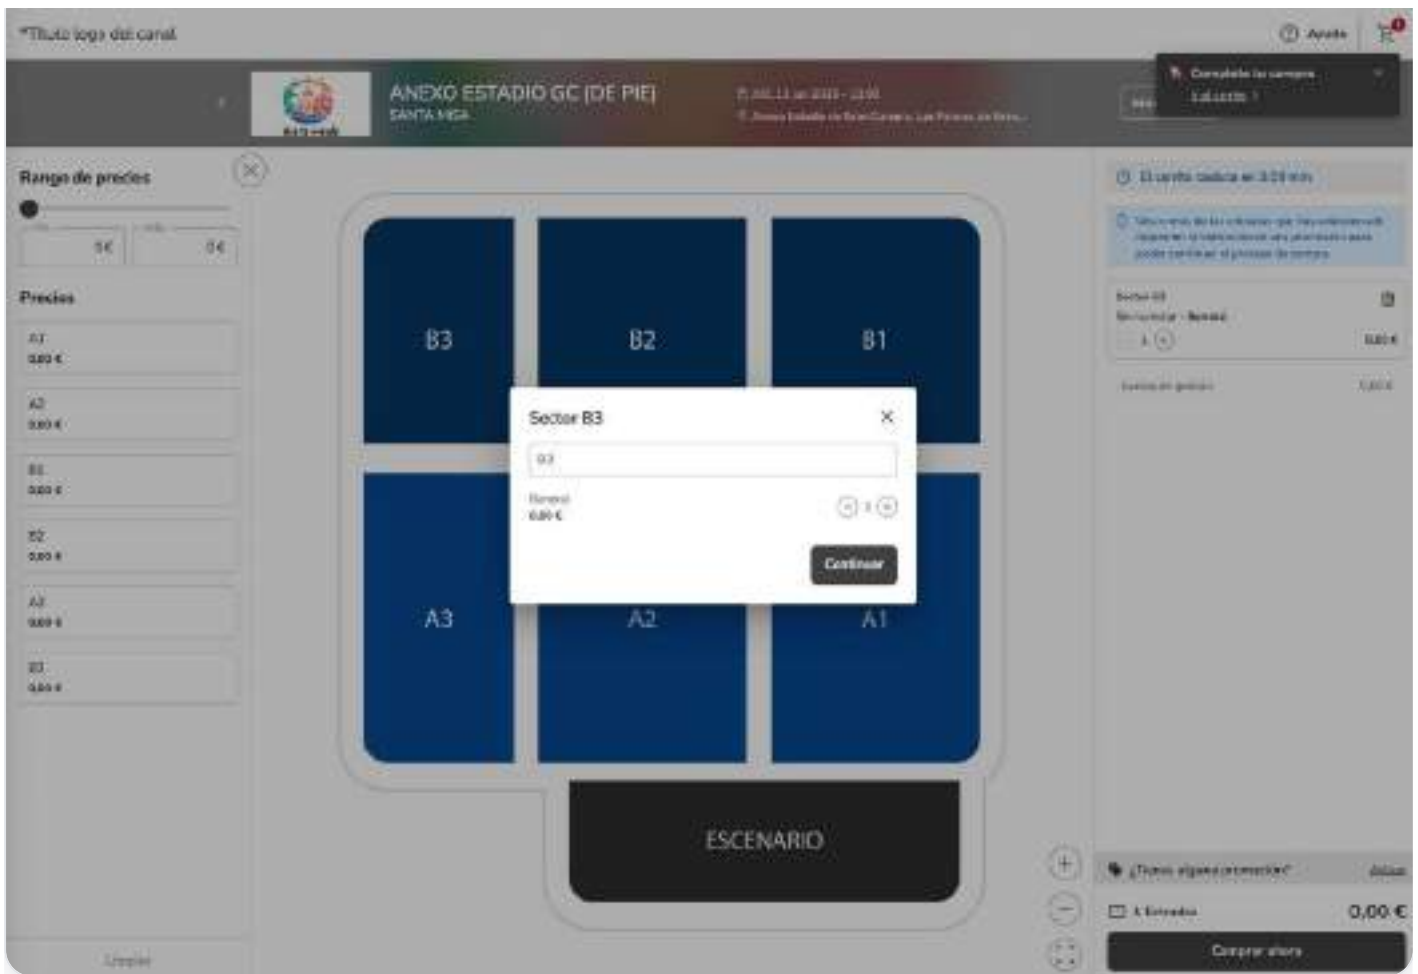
*Título logo del canal

Ayuda

Completa tu compra
Ir al carrito

ANEXO ESTADIO GC (DE PIE)
SANTA MISA

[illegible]
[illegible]

Rango de precios
0€
0€

Precios
A1
0,00 €
A2
0,00 €
B1
0,00 €
B2
0,00 €
A3
0,00 €
B3
0,00 €

Limpiar

B3
B2
B1
A3
A2
A1
ESCENARIO

Sector B3
B3
General
0,00 €
1
Continuar

El carrito caduca en 3:59 min
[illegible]

Sector B3
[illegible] - General
1
0,00 €
Gastos de gestión
0,00 €

¿Tienes alguna promoción?
Añadir
1 Entradas
0,00 €
Comprar ahora